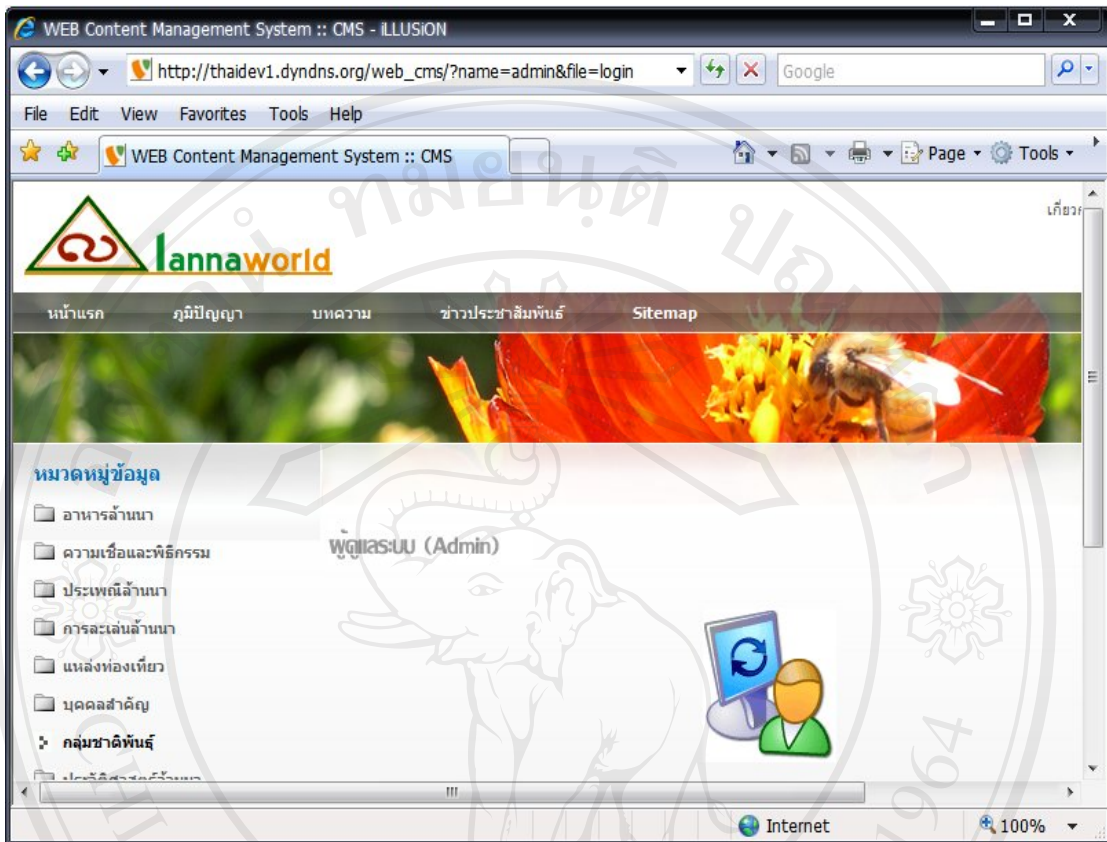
WEB Content Management System :: CMS - iLLUSiON

http://thaidev1.dyndns.org/web_cms/?name=admin&file=login

Google

File Edit View Favorites Tools Help

WEB Content Management System :: CMS

Page ▾ Tools ▾

เกี่ยว

lannaworld

หน้าแรก ภูมิปัญญา บทความ ข่าวประชาสัมพันธ์ Sitemap

หมวดหมู่ข้อมูล

อาหารล้านนา

ความเชื่อและพิธีกรรม

ประเพณีล้านนา

การละเล่นล้านนา

แหล่งท่องเที่ยว

บุคคลสำคัญ

กลุ่มชาติพันธุ์

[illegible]

ผู้ดูแลระบบ (Admin)

Internet

100%